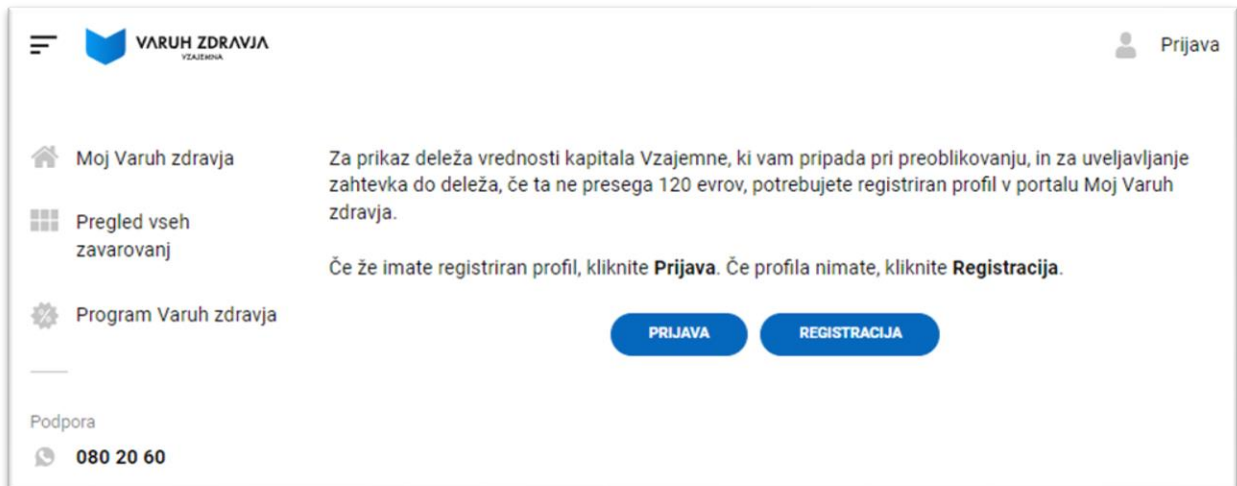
VARUH ZDRAVJA
VZAJEMNA

Prijava

Moj Varuh zdravja

Pregled vseh zavarovanj

Program Varuh zdravja

Podpora

080 20 60

Za prikaz deleža vrednosti kapitala Vzajemne, ki vam pripada pri preoblikovanju, in za uveljavljanje zahtevka do deleža, če ta ne presega 120 evrov, potrebujete registriran profil v portalu Moj Varuh zdravja.

Če že imate registriran profil, kliknite **Prijava**. Če profila nimate, kliknite **Registracija**.

PRIJAVA

REGISTRACIJA